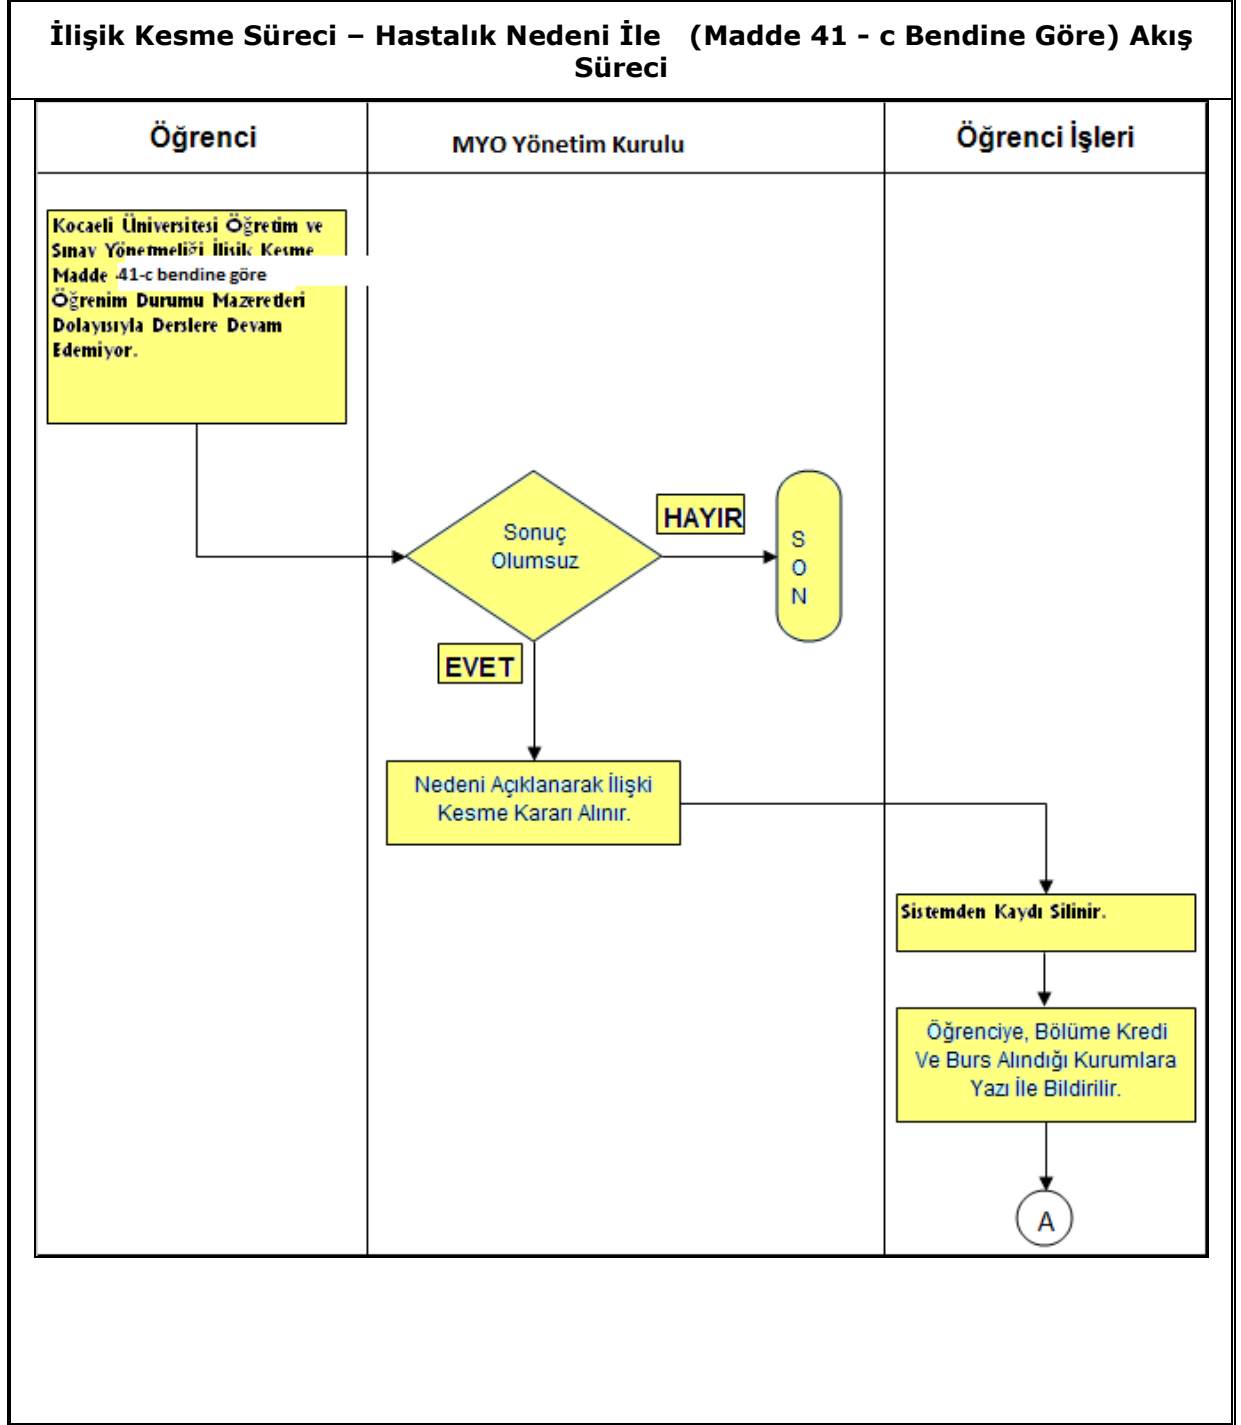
İlişik Kesme Süreci – Hastalık Nedeni İle (Madde 41 - c Bendine Göre) Akış Süreci

| Öğrenci | MYO Yönetim Kurulu | Öğrenci İşleri |
|---|---|---|

Kocaeli Üniversitesi Öğretim ve Sınav Yönetmeliği İlişik Kesme Madde 41-c bendine göre Öğrenim Durumu Mazeretleri Dolayısıyla Derslere Devam Edemiyor.

Sonuç Olumsuz

HAYIR

S O N

EVET

Nedeni Açıklanarak İlişki Kesme Kararı Alınır.

Sistemden Kaydı Silinir.

Öğrenciye, Bölüme Kredi Ve Burs Alındığı Kurumlara Yazı İle Bildirilir.

A